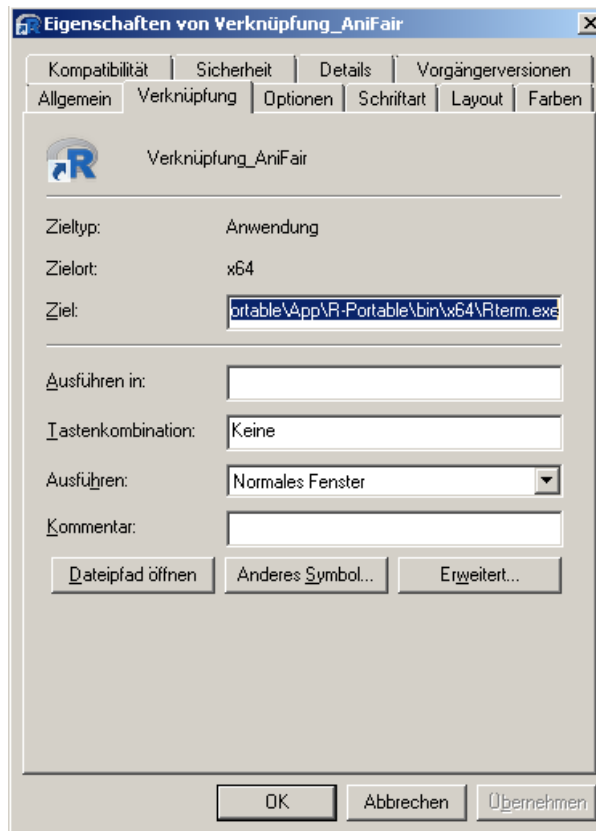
Eigenschaften von Verknüpfung_AniFair

Kompatibilität | Sicherheit | Details | Vorgängerversionen
Allgemein | Verknüpfung | Optionen | Schriftart | Layout | Farben

Verknüpfung_AniFair

Zieltyp: Anwendung

Zielort: x64

Ziel: ortable\App\R-Portable\bin\x64\Rterm.exe

Ausführen in:

Tastenkombination: Keine

Ausführen: Normales Fenster

Kommentar:

Dateipfad öffnen | Anderes Symbol... | Erweitert...

OK | Abbrechen | Übernehmen